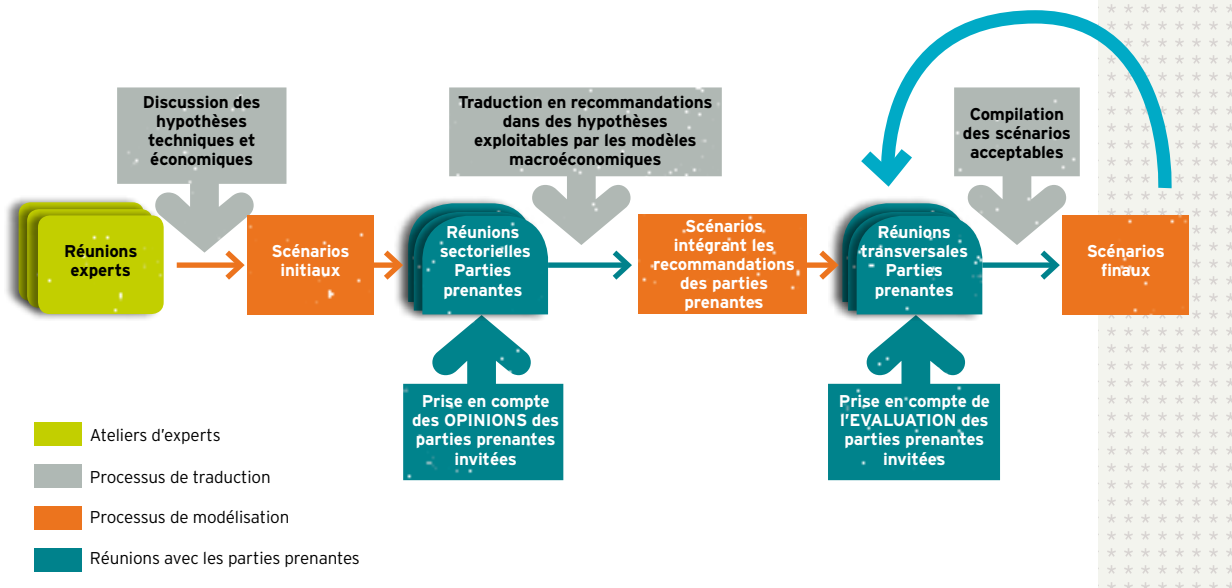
Discussion des hypothèses techniques et économiques

Traduction en recommandations dans des hypothèses exploitables par les modèles macroéconomiques

Compilation des scénarios acceptables

Réunions experts

Scénarios initiaux

Réunions sectorielles Parties prenantes

Scénarios intégrant les recommandations des parties prenantes

Réunions transversales Parties prenantes

Scénarios finaux

Prise en compte des OPINIONS des parties prenantes invitées

Prise en compte de l'EVALUATION des parties prenantes invitées

Ateliers d'experts

Processus de traduction

Processus de modélisation

Réunions avec les parties prenantes